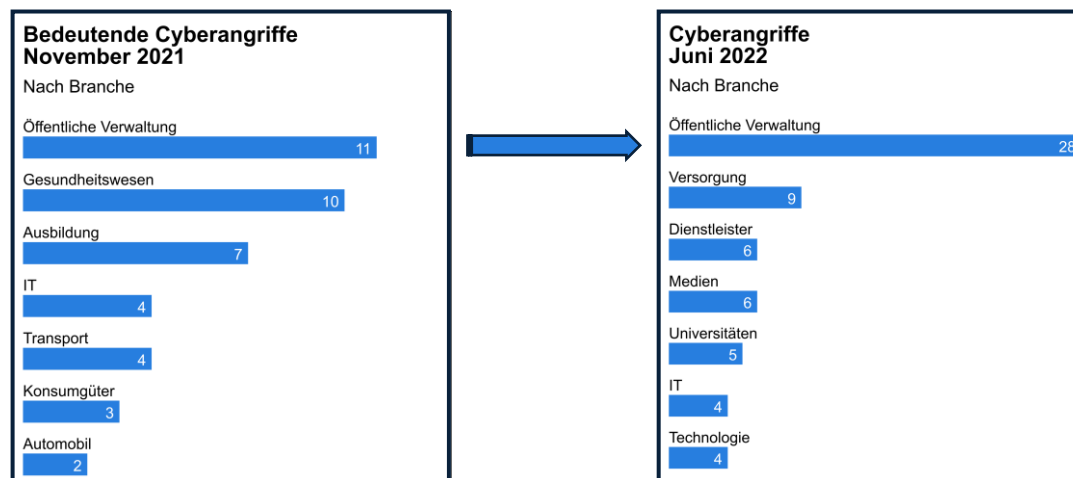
Bedeutende Cyberangriffe
November 2021

Nach Branche

Öffentliche Verwaltung
11

Gesundheitswesen
10

Ausbildung
7

IT
4

Transport
4

Konsumgüter
3

Automobil
2

Cyberangriffe
Juni 2022

Nach Branche

Öffentliche Verwaltung
28

Versorgung
9

Dienstleister
6

Medien
6

Universitäten
5

IT
4

Technologie
4